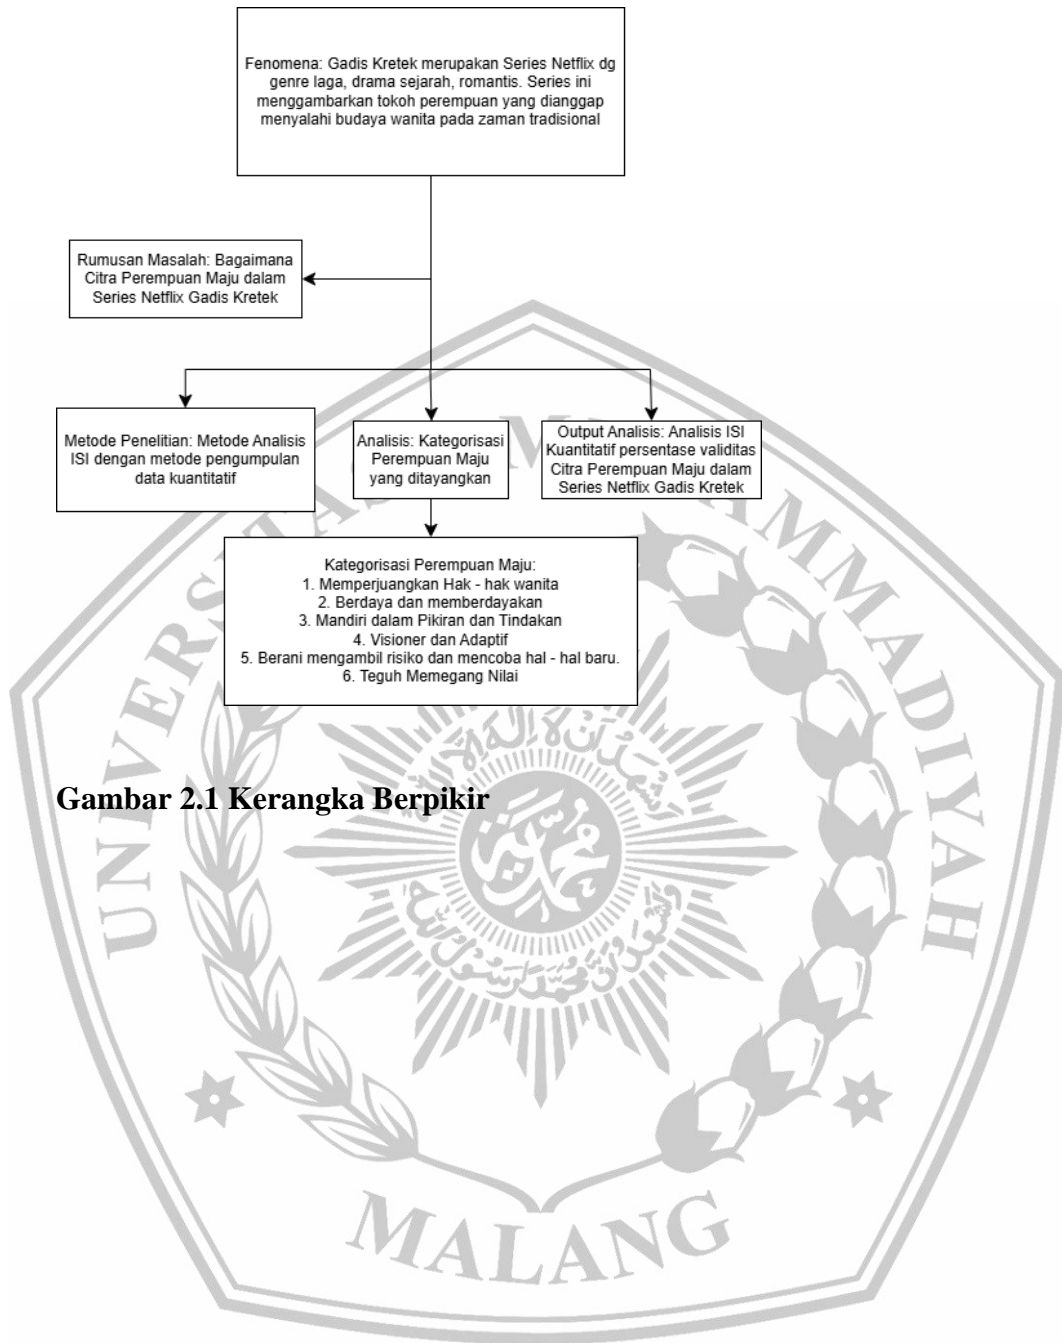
Fenomena: Gadis Kretek merupakan Series Netflix dg genre laga, drama sejarah, romantis. Series ini menggambarkan tokoh perempuan yang dianggap menyalahi budaya wanita pada zaman tradisional

Rumusan Masalah: Bagaimana Citra Perempuan Maju dalam Series Netflix Gadis Kretek

Metode Penelitian: Metode Analisis ISI dengan metode pengumpulan data kuantitatif

Analisis: Kategorisasi Perempuan Maju yang ditayangkan

Output Analisis: Analisis ISI Kuantitatif persentase validitas Citra Perempuan Maju dalam Series Netflix Gadis Kretek

Kategorisasi Perempuan Maju:
1. Memperjuangkan Hak - hak wanita
2. Berdaya dan memberdayakan
3. Mandiri dalam Pikiran dan Tindakan
4. Visioner dan Adaptif
5. Berani mengambil risiko dan mencoba hal - hal baru.
6. Teguh Memegang Nilai

Gambar 2.1 Kerangka Berpikir

UNIVERSITAS MUHAMMADIYAH MALANG